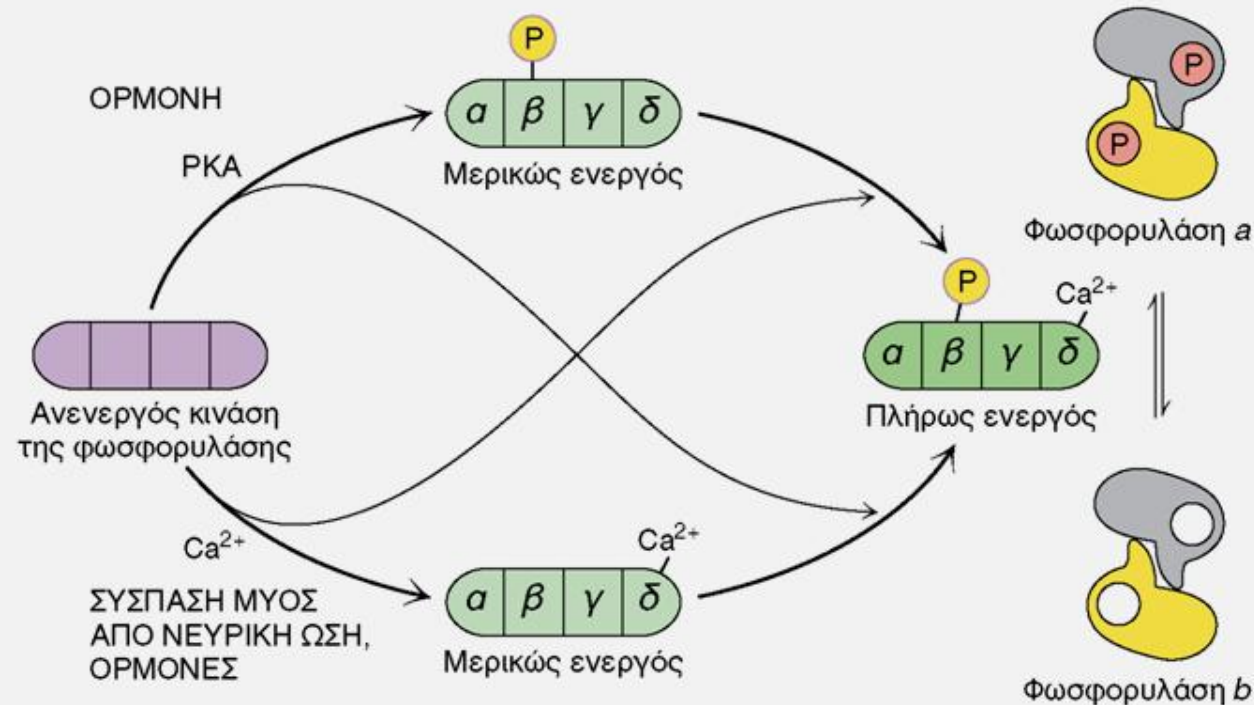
ΟΡΜΟΝΗ

PKA

P

α β γ δ

Μερικώς ενεργός

P

P

Φωσφορυλάση a

Ανενεργός κινάση της φωσφορυλάσης

P

$Ca^{2+}$

α β γ δ

Πλήρως ενεργός

$Ca^{2+}$

ΣΥΣΠΑΣΗ ΜΥΟΣ ΑΠΟ ΝΕΥΡΙΚΗ ΩΣΗ, ΟΡΜΟΝΕΣ

$Ca^{2+}$

α β γ δ

Μερικώς ενεργός

Φωσφορυλάση b